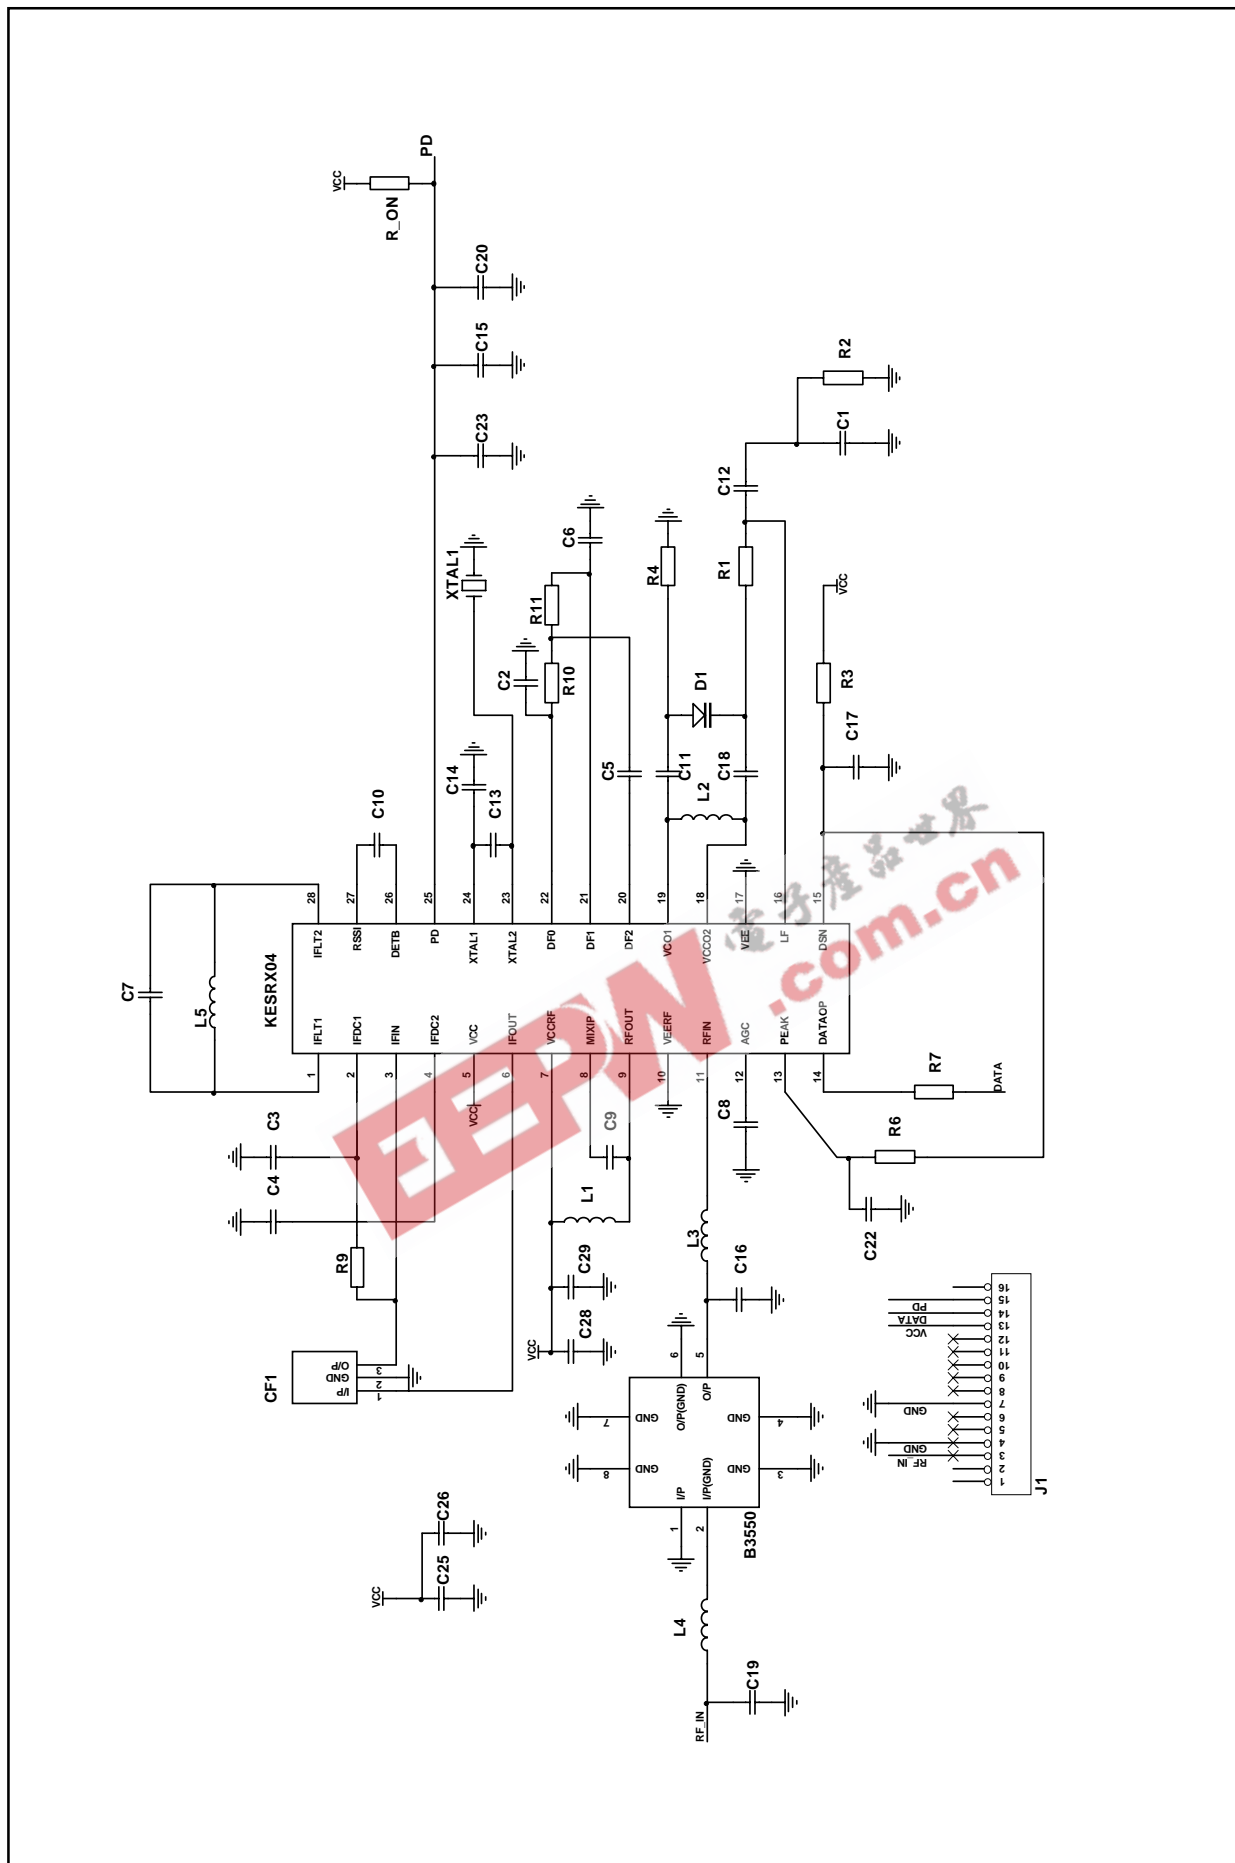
PD
VCC
R_ON
C20
C15
C23
R2
C1
C12
XTAL1
C6
R11
R4
R1
VCC
C2
R10
D1
R3
C17
C14
C13
C5
C11
C18
L2
C10
28 27 26 25 24 23 22 21 20 19 18 17 16 15
IFLT2 RSSI DETB PD XTAL1 XTAL2 DF0 DF1 DF2 VCO1 VCCO2 VEE LF DSN
KESRX04
IFLT1 IFDC1 IFIN IFDC2 VCC IFOUT VCCRF MIXIP RFOUT VEERF RFIN AGC PEAK DATAOP
1 2 3 4 5 6 7 8 9 10 11 12 13 14
C7
L5
C3
C4
VCC
C9
C8
R7
DATA
R6
L1
R9
L3
C22
C29
C16
C28
VCC
CF1
O/P
GND
I/P
3 2 1
6 5
O/P(GND) O/P
GND GND
GND GND
I/P I/P(GND)
7 8 4 3 1 2
B3550
C26
C25
VCC
L4
C19
RF_IN
J1
16 15 14 13 12 11 10 9 8 7 6 5 4 3 2 1
PD
DATA
VCC
GND
GND
RF_IN
电子产品世界
EEPW.com.cn